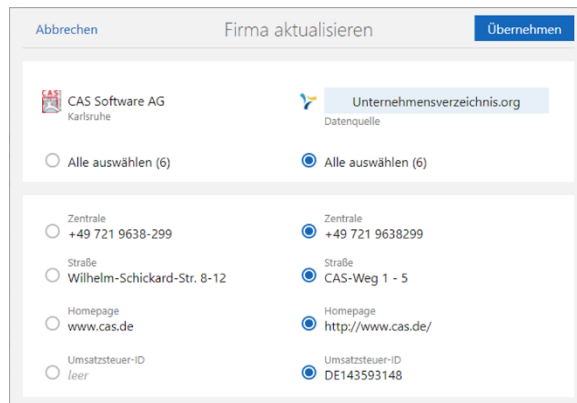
Abbrechen

Firma aktualisieren

Übernehmen

CAS

CAS Software AG
Karlsruhe

Alle auswählen (6)

Zentrale
+49 721 9638-299

Straße
Wilhelm-Schickard-Str. 8-12

Homepage
www.cas.de

Umsatzsteuer-ID
leer

Unternehmensverzeichnis.org
Datenquelle

Alle auswählen (6)

Zentrale
+49 721 9638299

Straße
CAS-Weg 1 - 5

Homepage
http://www.cas.de/

Umsatzsteuer-ID
DE143593148